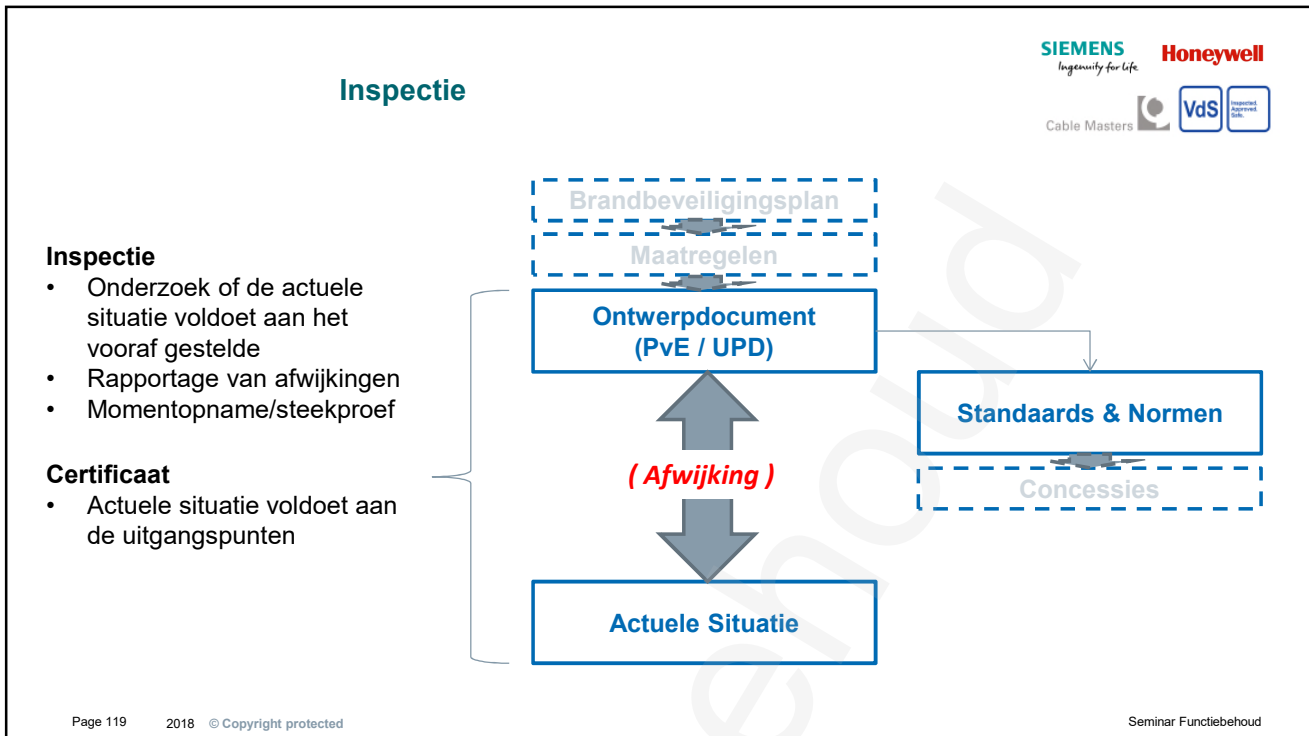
Inspectie

SIEMENS
Ingenuity for life
Honeywell
Cable Masters
VdS
Inspected. Approved. Safe.

Inspectie
• Onderzoek of de actuele situatie voldoet aan het vooraf gestelde
• Rapportage van afwijkingen
• Momentopname/steekproef

Certificaat
• Actuele situatie voldoet aan de uitgangspunten

Brandbeveiligingsplan
Maatregelen
Ontwerpdocument (PvE / UPD)
Standaards & Normen
Concessies
( Afwijking )
Actuele Situatie

Page 119 2018 © Copyright protected
Seminar Functiebehoud